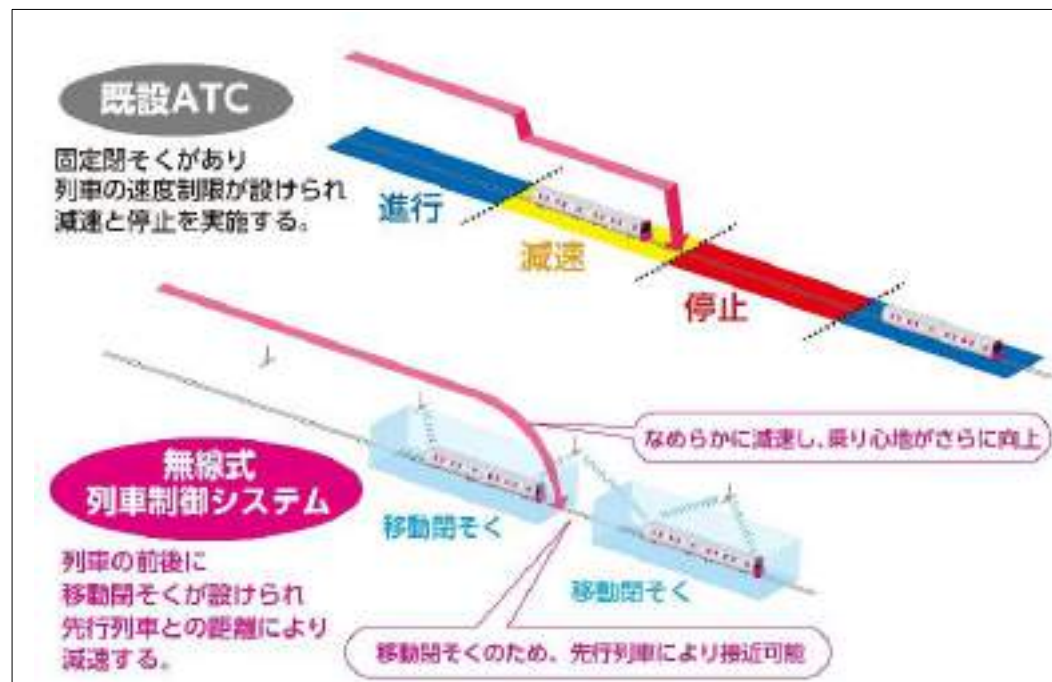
既設ATC

固定閉そくがあり
列車の速度制限が設けられ
減速と停止を実施する。

進行

減速

停止

無線式
列車制御システム

列車の前後に
移動閉そくが設けられ
先行列車との距離により
減速する。

なめらかに減速し、乗り心地がさらに向上

移動閉そく

移動閉そく

移動閉そくのため、先行列車により接近可能